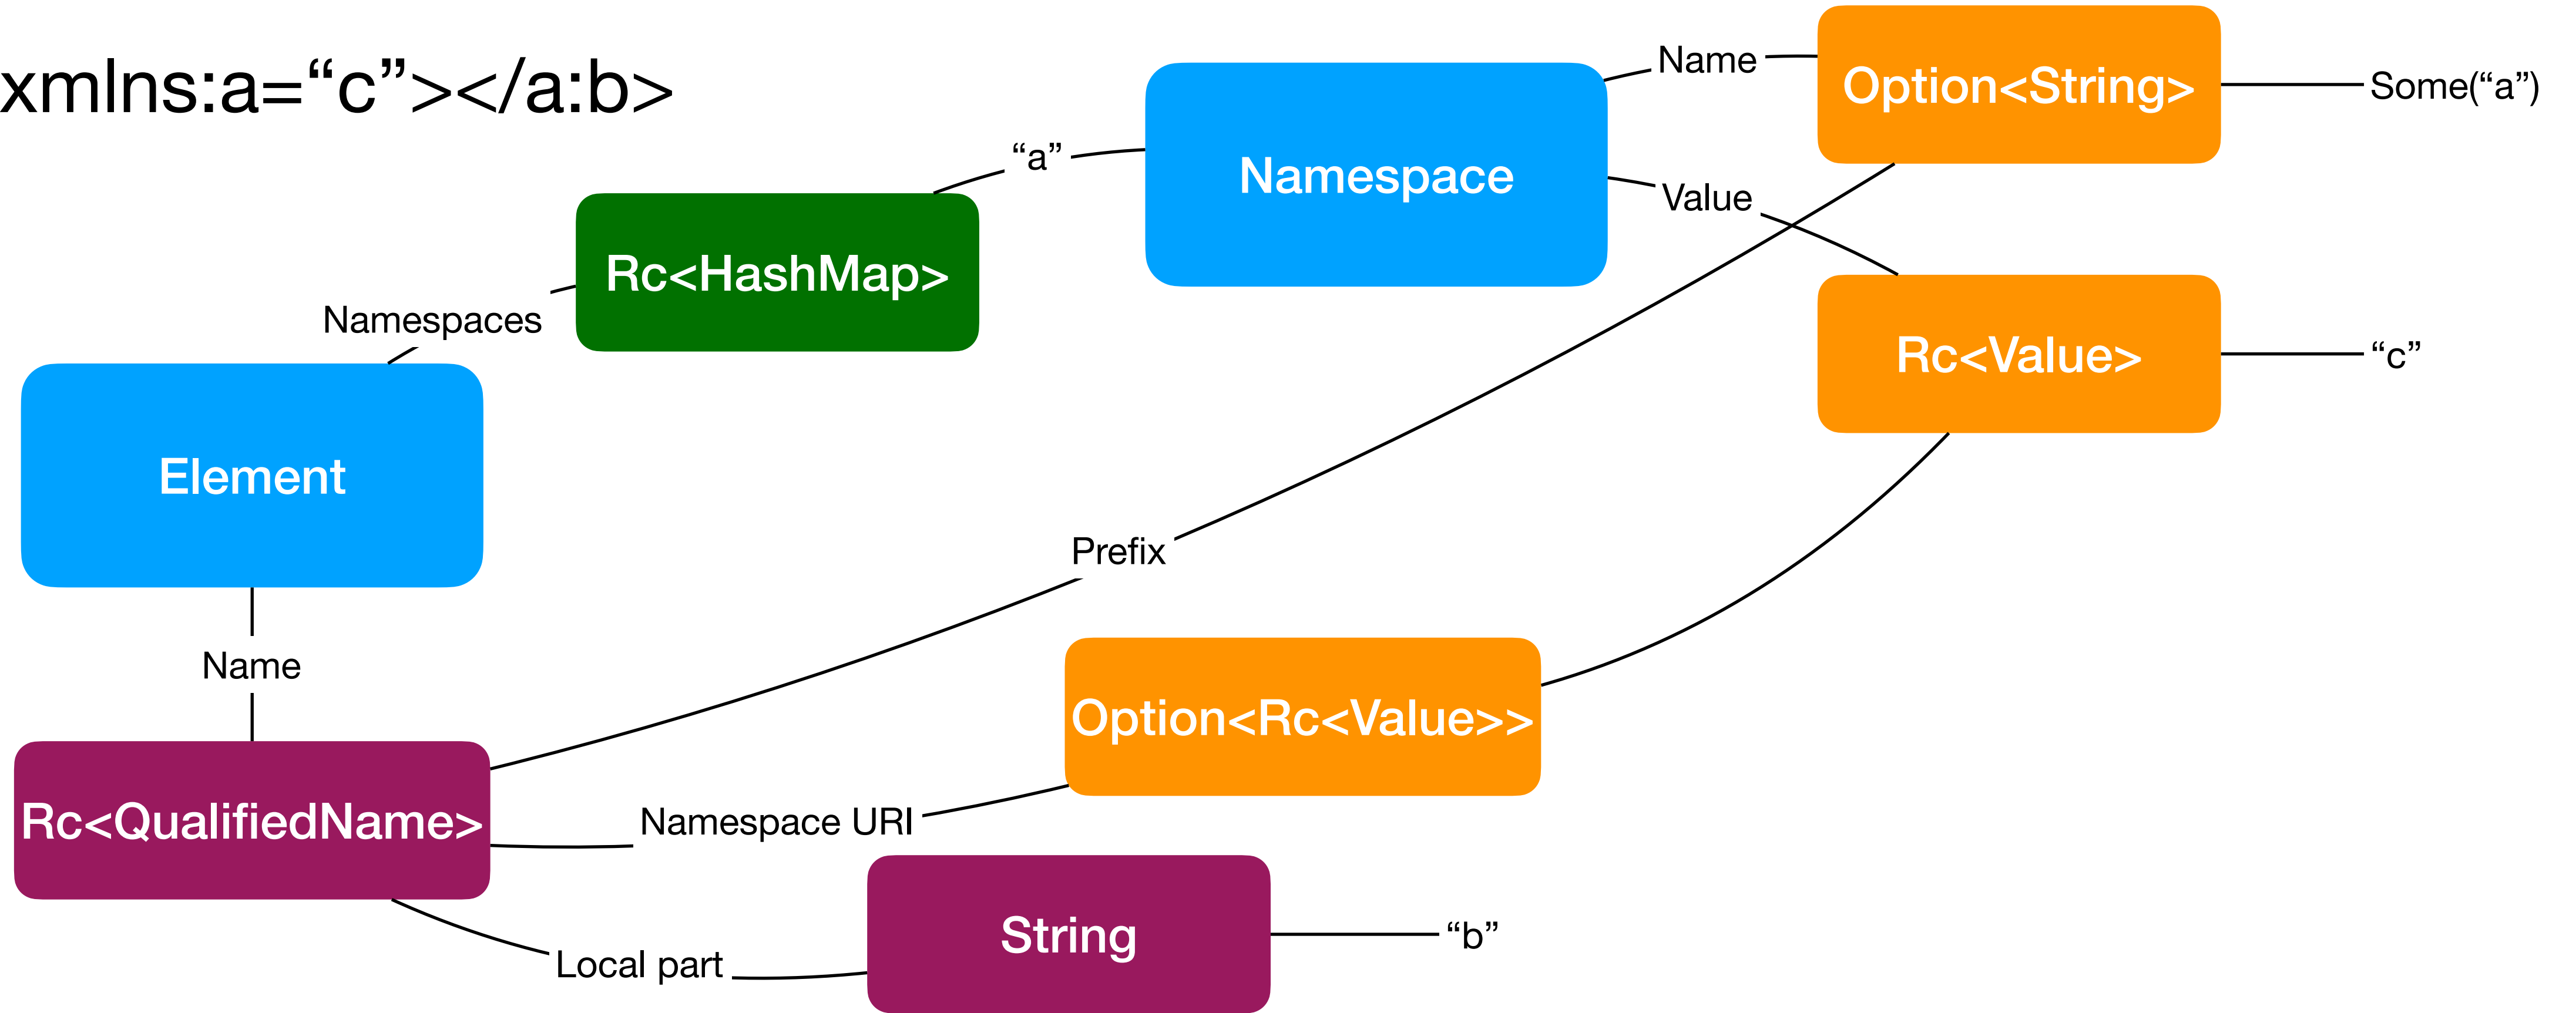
xmlns:a=“c”></a:b>

Name

Option<String>

Some(“a”)

“a”

Namespace

Value

Rc<HashMap>

Namespaces

Rc<Value>

“c”

Element

Prefix

Name

Option<Rc<Value>>

Rc<QualifiedName>

Namespace URI

String

“b”

Local part